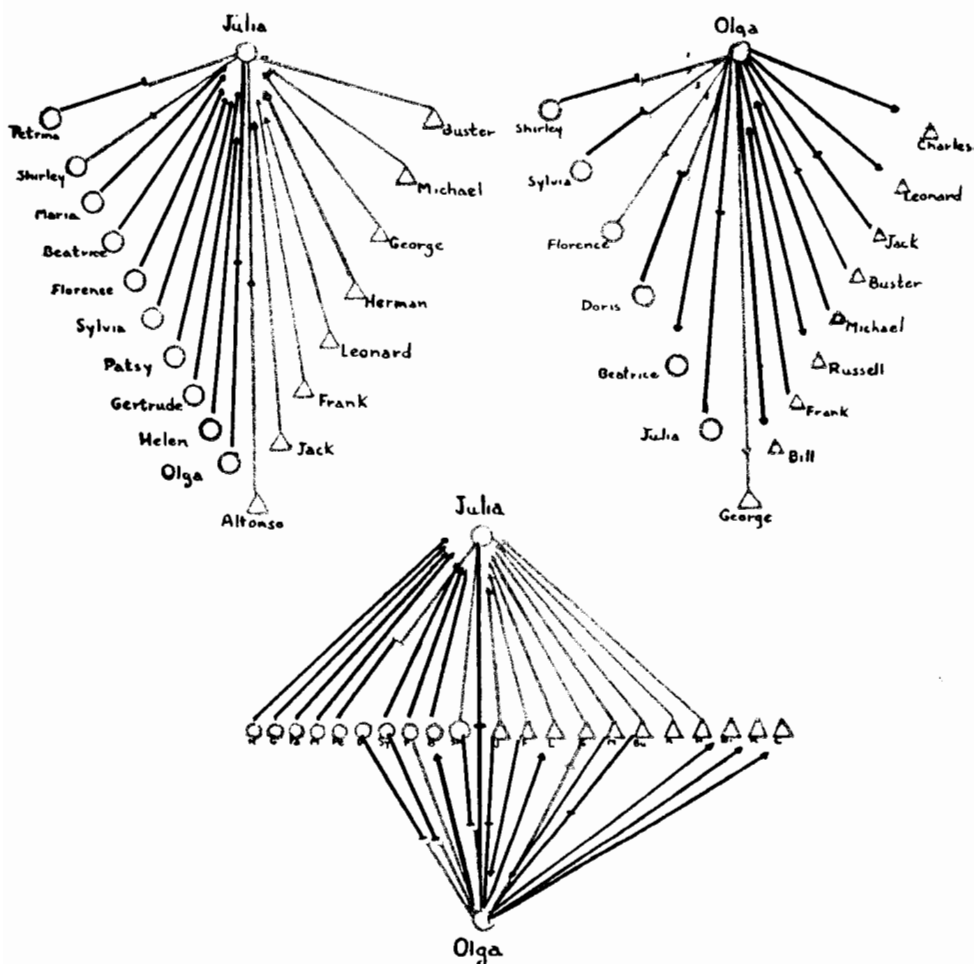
Júlia

Petrina
Shirley
Maria
Beatrice
Florence
Sylvia
Patsy
Gertrude
Helen
Olga
Altonso
Jack
Frank
Leonard
Herman
George
Michael
Buster

Olga

Shirley
Sylvia
Florence
Doris
Beatrice
Julia
George
Bill
Frank
Russell
Michael
Buster
Jack
Leonard
Charles

Julia

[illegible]

Olga